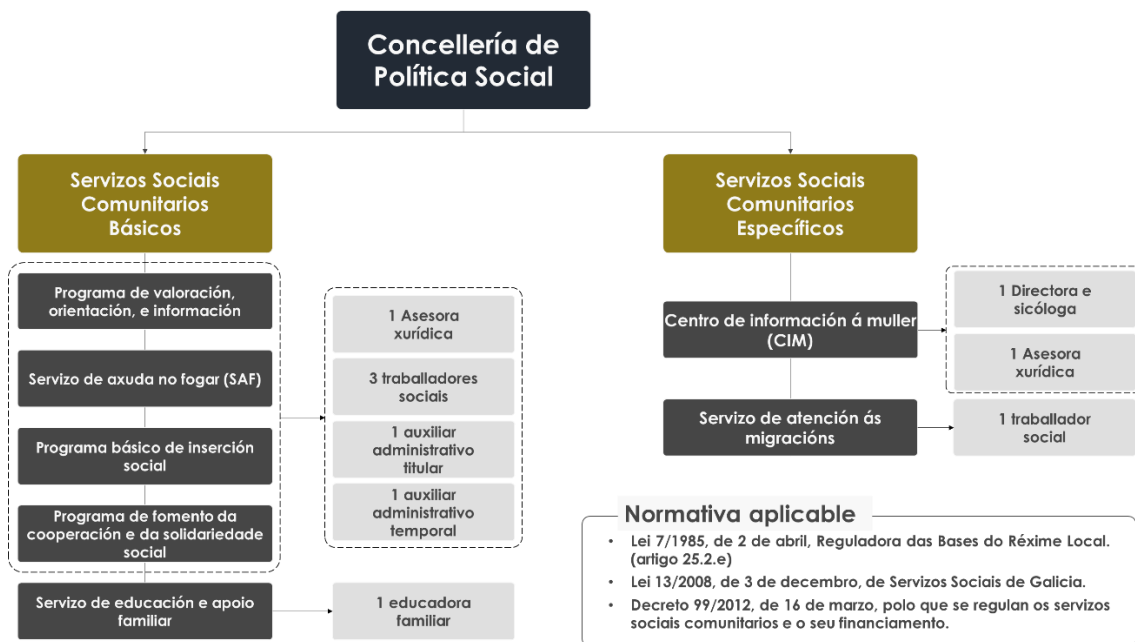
Concellería de Política Social

Servizos Sociais Comunitarios Básicos

Programa de valoración, orientación, e información

Servizo de axuda no fogar (SAF)

Programa básico de inserción social

Programa de fomento da cooperación e da solidariedade social

Servizo de educación e apoio familiar

1 Asesora xurídica

3 traballadores sociais

1 auxiliar administrativo titular

1 auxiliar administrativo temporal

1 educadora familiar

Servizos Sociais Comunitarios Específicos

Centro de información á muller (CIM)

Servizo de atención ás migracións

1 Directora e sicóloga

1 Asesora xurídica

1 traballador social

Normativa aplicable

• Lei 7/1985, de 2 de abril, Reguladora das Bases do Réxime Local. (artigo 25.2.e)
• Lei 13/2008, de 3 de decembro, de Servizos Sociais de Galicia.
• Decreto 99/2012, de 16 de marzo, polo que se regulan os servizos sociais comunitarios e o seu financiamento.